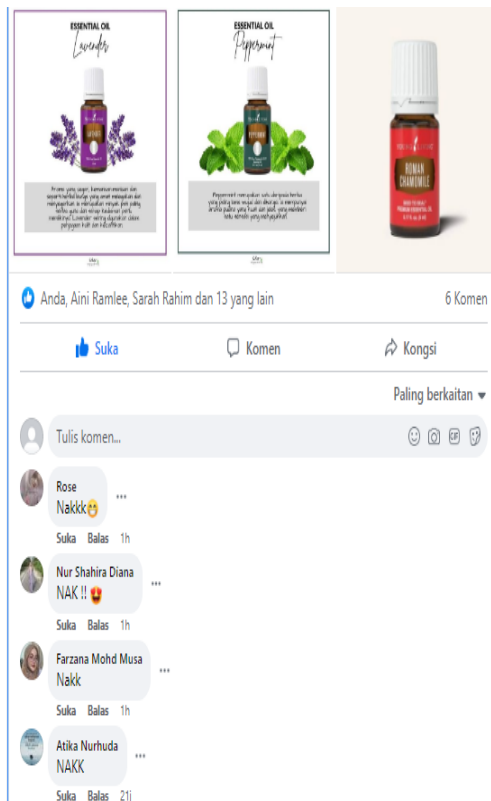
ESSENTIAL OIL
Lavender

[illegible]

ESSENTIAL OIL
Peppermint

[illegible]

ROMAN CHAMOMILE

Anda, Aini Ramlee, Sarah Rahim dan 13 yang lain
6 Komen

Suka
Komen
Kongsi

Paling berkaitan

Tulis komen...

Rose
Nakkk😁
Suka Balas 1h

Nur Shahira Diana
NAK !! 😍
Suka Balas 1h

Farzana Mohd Musa
Nakk
Suka Balas 1h

Atika Nurhuda
NAKK
Suka Balas 21j